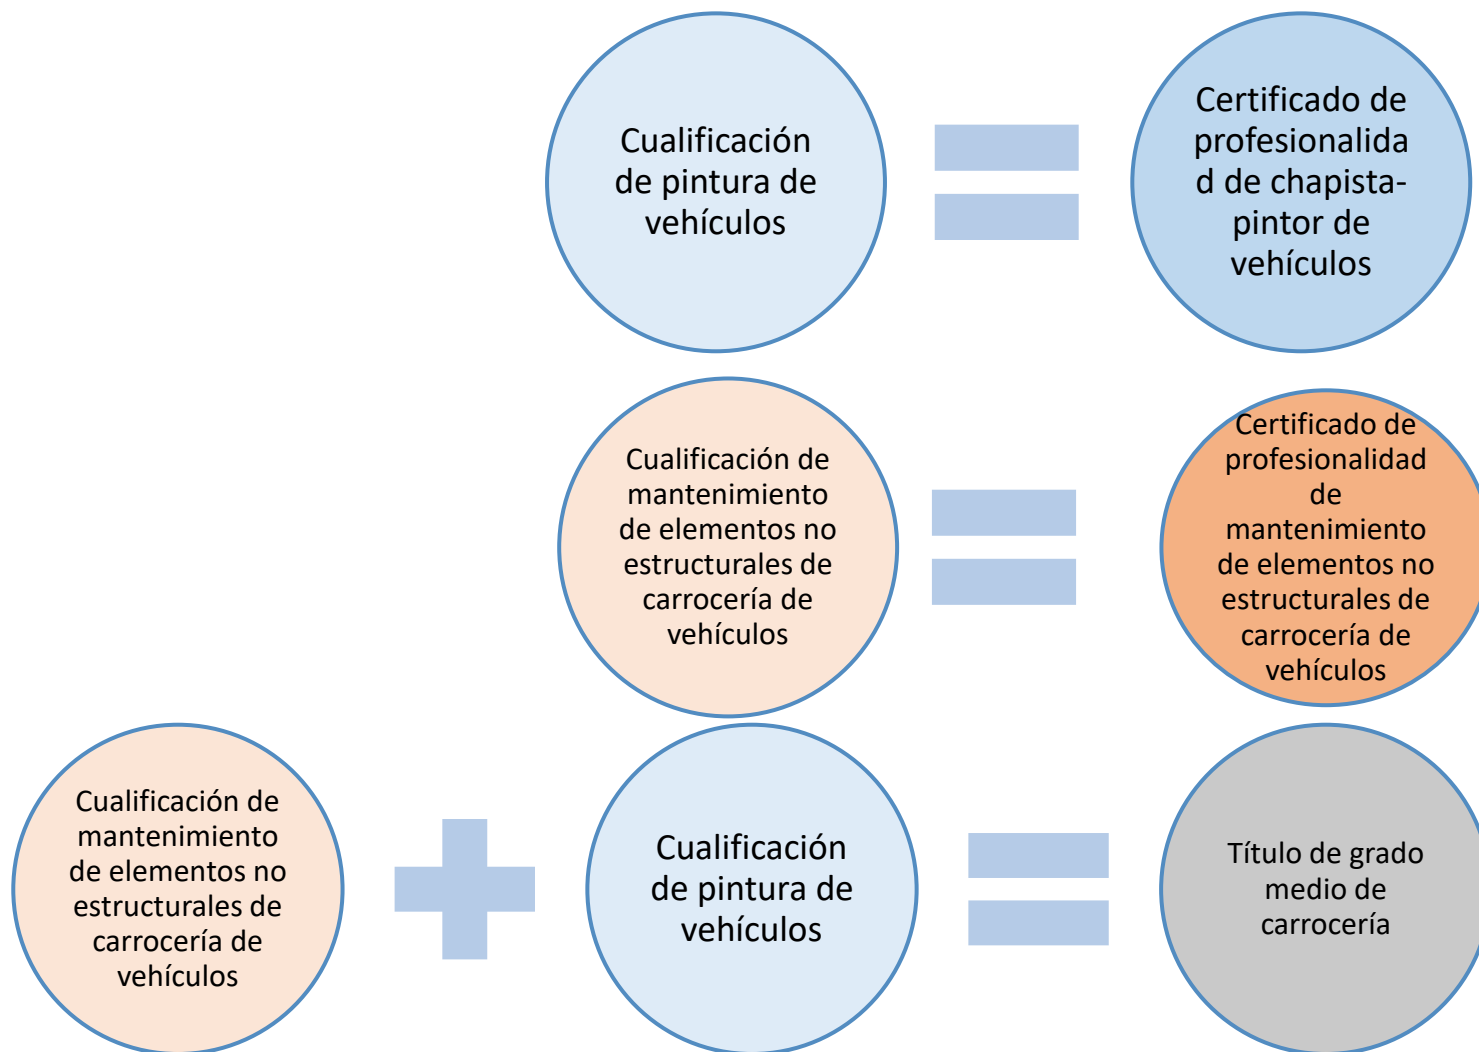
Cualificación de pintura de vehículos

Certificado de profesionalida d de chapista-pintor de vehículos

Cualificación de mantenimiento de elementos no estructurales de carrocería de vehículos

Certificado de profesionalidad de mantenimiento de elementos no estructurales de carrocería de vehículos

Cualificación de mantenimiento de elementos no estructurales de carrocería de vehículos

Cualificación de pintura de vehículos

Título de grado medio de carrocería